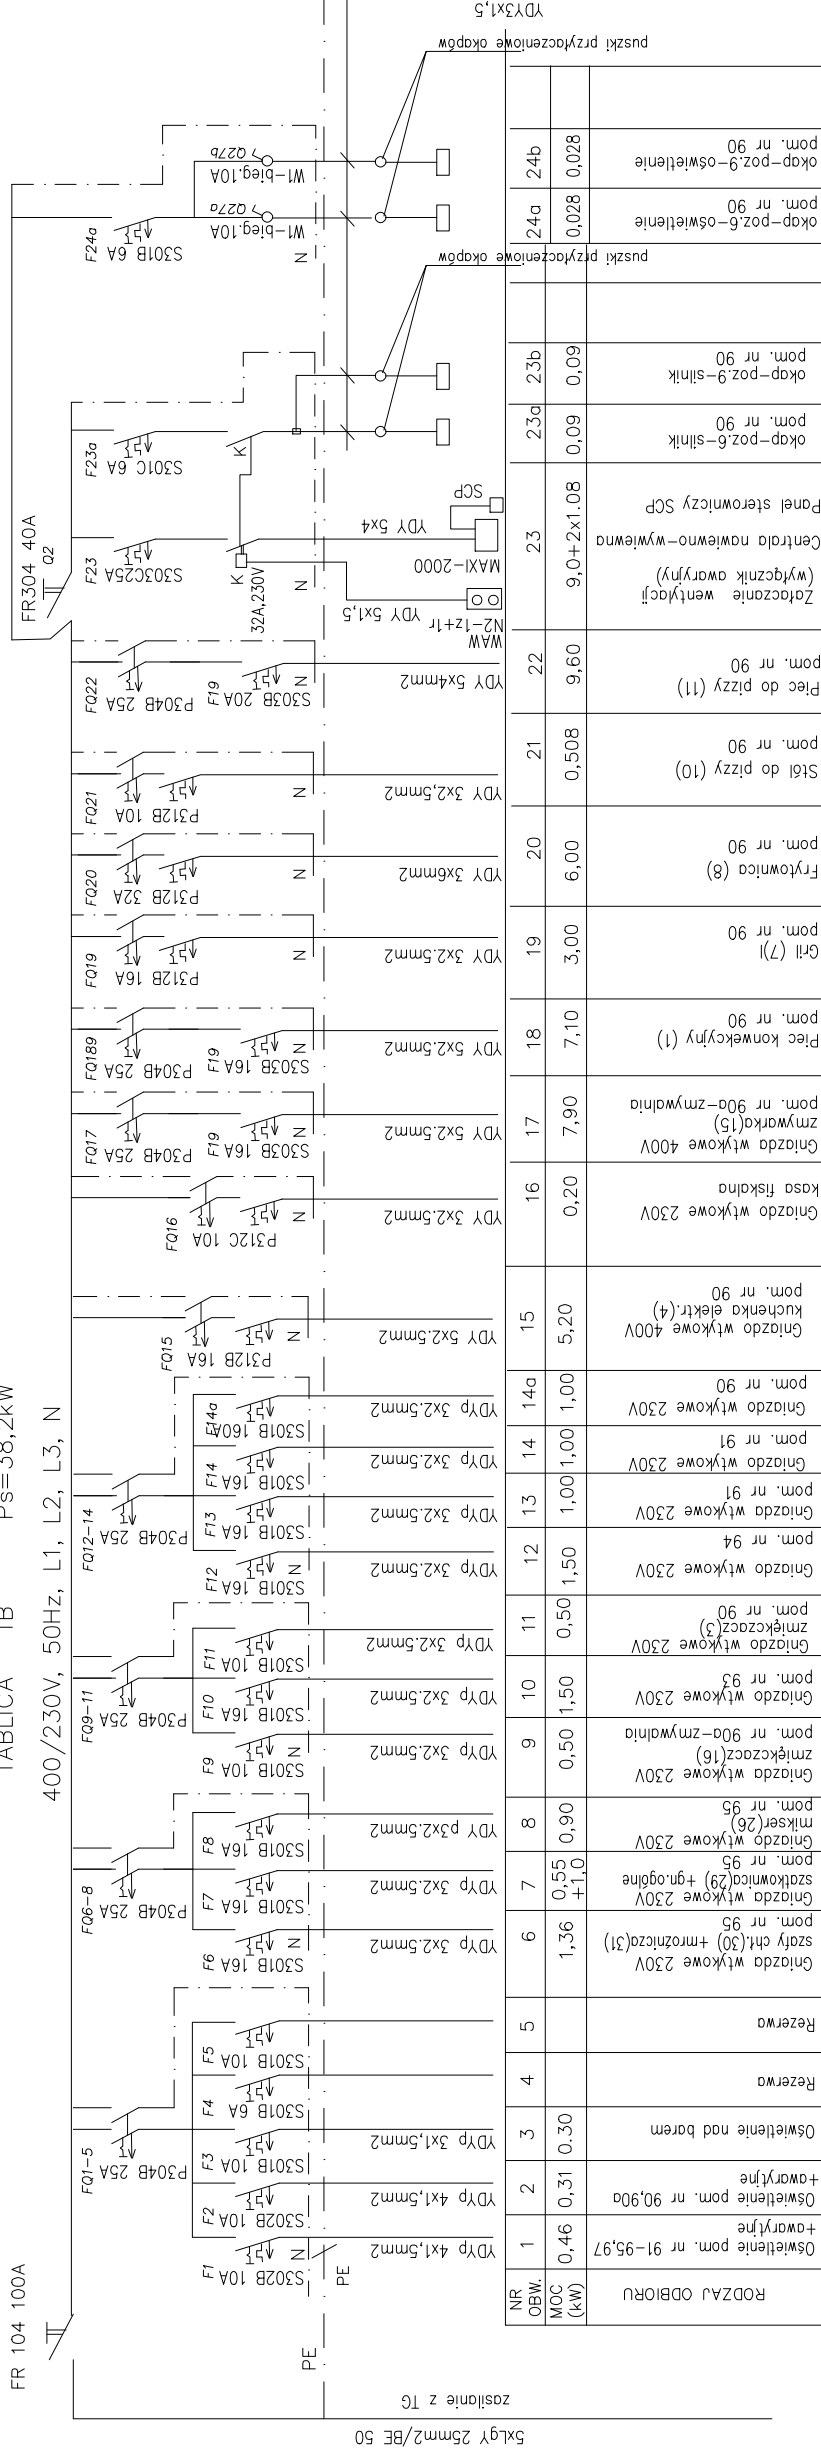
TABLICA TB Ps=38,2kW
400/230V, 50Hz, L1, L2, L3, N

FR 104 100A
5xLgY 25mm2/BE 50
zasilanie z TG
PE
PE
N

FQ1-5 P304B 25A
F1 S302B 10A YDYp 4x1,5mm2
F2 S302B 10A YDYp 4x1,5mm2
F3 S301B 10A YDYp 3x1,5mm2
F4 S301B 6A
F5 S301B 10A
FQ6-8 P304B 25A
F6 S301B 16A YDYp 3x2,5mm2
F7 S301B 16A YDYp 3x2,5mm2
F8 S301B 16A YDY p3x2,5mm2
FQ9-11 P304B 25A
F9 S301B 10A YDYp 3x2,5mm2
F10 S301B 16A YDYp 3x2,5mm2
F11 S301B 10A YDYp 3x2,5mm2
FQ12-14 P304B 25A
F12 S301B 16A YDYp 3x2,5mm2
F13 S301B 16A YDYp 3x2,5mm2
F14 S301B 16A YDYp 3x2,5mm2
F14a S301B 16A YDYp 3x2,5mm2
FQ15 P312B 16A YDY 5x2,5mm2
FQ16 P312C 10A YDY 3x2,5mm2
FQ17 P304B 25A F19 S303B 16A YDY 5x2,5mm2
FQ189 P304B 25A F19 S303B 16A YDY 5x2,5mm2
FQ19 P312B 16A YDY 3x2,5mm2
FQ20 P312B 32A YDY 3x6mm2
FQ21 P312B 10A YDY 3x2,5mm2
FQ22 P304B 25A F19 S303B 20A YDY 5x4mm2
FR304 40A Q2
F23 S303C25A K 32A,230V
WAW N2-1z+1r YDY 5x1,5
MAXI-2000 YDY 5x4 SCP
F23a S301C 6A K
puszki przyłączeniowe okapów
F24a S301B 6A
W1-bieg.10A Q27a
W1-bieg.10A Q27b
puszki przyłączeniowe okapów
YDY3x1,5

| NR OBW. | MOC (kW) | RODZAJ ODBIORU |
|---|---|---|
| 1 | 0,46 | Oświetlenie pom. nr 91-95,97 +awaryjne |
| 2 | 0,31 | Oświetlenie pom. nr 90,90a +awaryjne |
| 3 | 0,30 | Oświetlenie nad barem |
| 4 | | Rezerwa |
| 5 | | Rezerwa |
| 6 | 1,36 | Gniazdo wtykowe 230V szafy chł.(30) +zamrażarka(31) pom. nr 95 |
| 7 | 0,55 +1,0 | Gniazdo wtykowe 230V szatkownica(29) +gn.ogólne pom. nr 95 |
| 8 | 0,90 | Gniazdo wtykowe 230V mikser(26) pom. nr 95 |
| 9 | 0,50 | Gniazdo wtykowe 230V zmiękczacz(16) pom. nr 90a-zmywalnia |
| 10 | 1,50 | Gniazdo wtykowe 230V pom. nr 93 |
| 11 | 0,50 | Gniazdo wtykowe 230V zmiękczacz(3) pom. nr 90 |
| 12 | 1,50 | Gniazdo wtykowe 230V pom. nr 94 |
| 13 | 1,00 | Gniazdo wtyk.owe 230V pom. nr 91 |
| 14 | 1,00 | Gniazdo wtykowe 230V pom. nr 91 |
| 14a | 1,00 | Gniazdo wtykowe 230V pom. nr 90 |
| 15 | 5,20 | Gniazdo wtykowe 400V kuchenka elekt.(4) pom. nr 90 |
| 16 | 0,20 | Gniazdo wtykowe 230V kasa fiskalna |
| 17 | 7,90 | Gniazdo wtykowe 400V zmywarka(15) pom. nr 90a-zmywalnia |
| 18 | 7,10 | Piec konwekcyjny (1) pom. nr 90 |
| 19 | 3,00 | Grill (7)l pom. nr 90 |
| 20 | 6,00 | Frytownica (8) pom. nr 90 |
| 21 | 0,508 | Stół do pizzy (10) pom. nr 90 |
| 22 | 9,60 | Piec do pizzy (11) pom. nr 90 |
| 23 | 9,0+2x1.08 | Załączanie wentylacji (wyłącznik awaryjny) Centrala nawiewno-wywiewna Panel sterowniczy SCP |
| 23a | 0,09 | okap-poz.6-silnik pom. nr 90 |
| 23b | 0,09 | okap-poz.6-silnik pom. nr 90 |
| 24a | 0,028 | okap-poz.6-oświetlenie pom. nr 90 |
| 24b | 0,028 | okap-poz.6-oświetlenie pom. nr 90 |